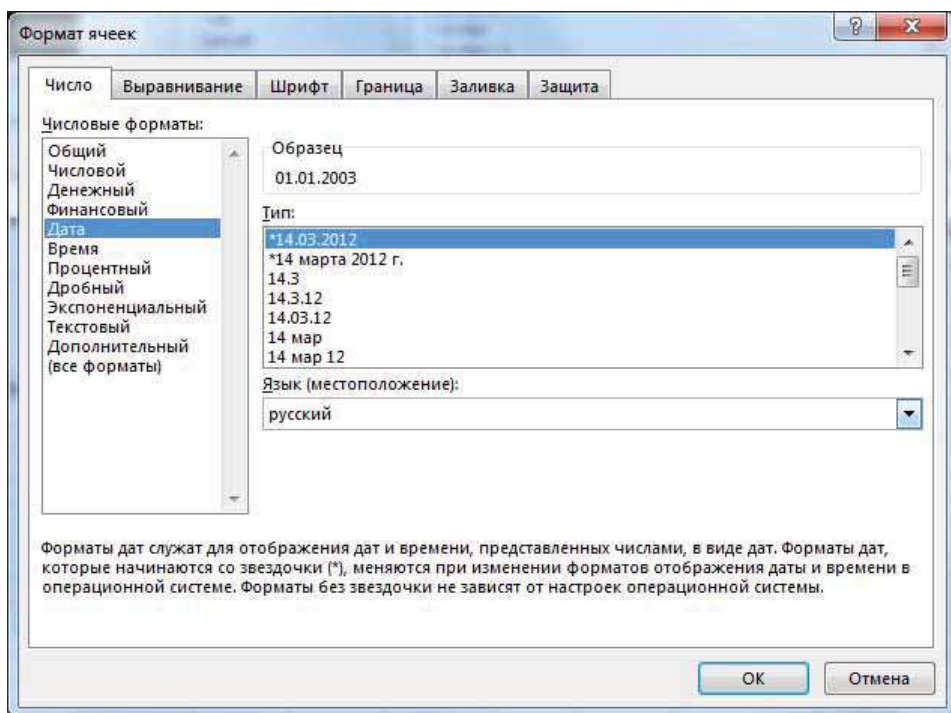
Формат ячеек

?

Число | Выравнивание | Шрифт | Граница | Заливка | Защита

Числовые форматы:

Общий
Числовой
Денежный
Финансовый
Дата
Время
Процентный
Дробный
Экспоненциальный
Текстовый
Дополнительный
(все форматы)

Образец

01.01.2003

Тип:

*14.03.2012
*14 марта 2012 г.
14.3
14.3.12
14.03.12
14 мар
14 мар 12

Язык (местоположение):

русский

Форматы дат служат для отображения дат и времени, представленных числами, в виде дат. Форматы дат, которые начинаются со звездочки (*), меняются при изменении форматов отображения даты и времени в операционной системе. Форматы без звездочки не зависят от настроек операционной системы.

ОК

Отмена